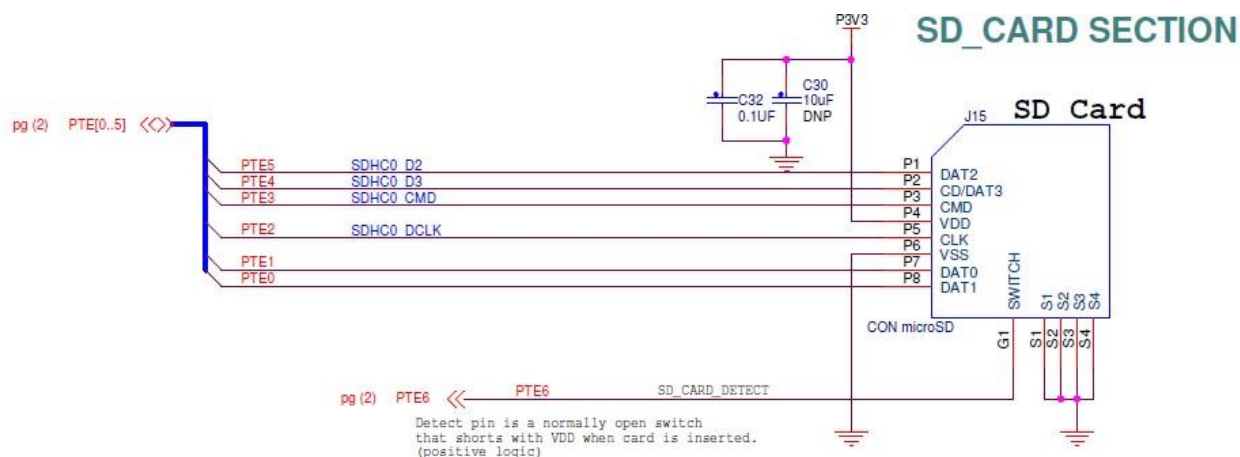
SD_CARD SECTION

P3V3

C32
0.1UF

C30
10uF
DNP

SD Card

J15

pg (2) PTE[0..5]

PTE5 SDHC0_D2
PTE4 SDHC0_D3
PTE3 SDHC0_CMD
PTE2 SDHC0_DCLK
PTE1
PTE0

P1 DAT2
P2 CD/DAT3
P3 CMD
P4 VDD
P5 CLK
P6 VSS
P7 DAT0
P8 DAT1

SWITCH

S1 S2 S3 S4

CON microSD

G1

S1 S2 S3 S4

pg (2) PTE6

PTE6 SD_CARD_DETECT

Detect pin is a normally open switch that shorts with VDD when card is inserted. (positive logic)